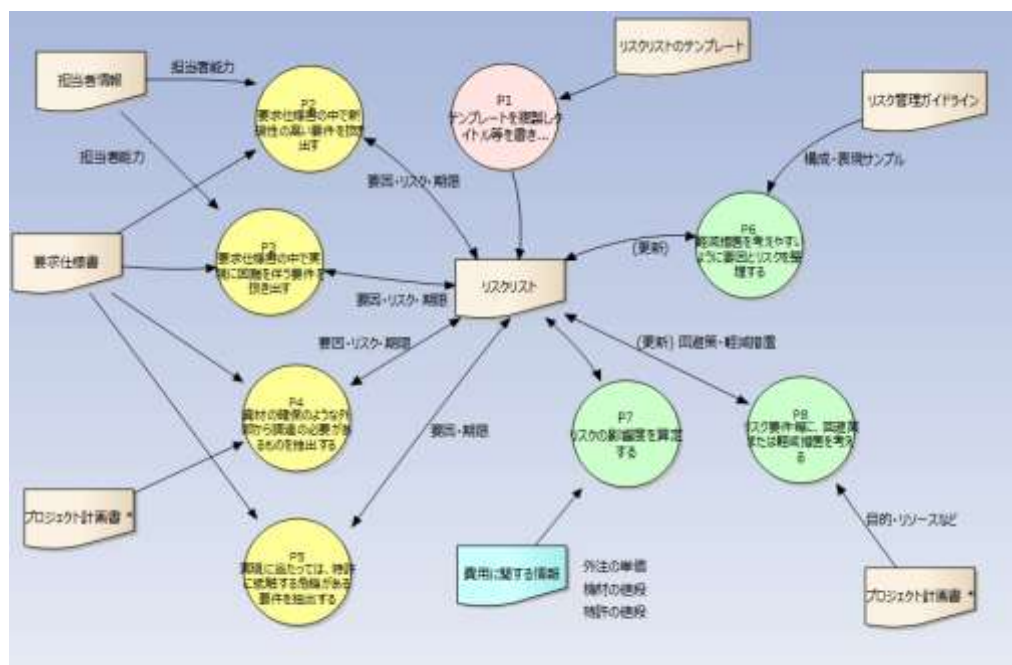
担当者情報

担当者能力

担当者能力

P2
要求仕様書の中で新規性の高い要件を抽出す

P1
テンプレートを複製しタイトル等を書き...

リスクリストのテンプレート

リスク管理ガイドライン

構成・表現サンプル

要因・リスク・期限

P6
軽減措置を考えやすいように要因とリスクを整理する

(更新)

要求仕様書

P3
要求仕様書の中で実現に困難を伴う要件を抽出す

リスクリスト

要因・リスク・期限

要因・リスク・期限

(更新) 回避策・軽減措置

P4
資材の調達のような外部から調達の必要があるものを抽出する

要因・期限

P7
リスクの影響度を算定する

P8
リスク要件毎に、回避策または軽減措置を考える

プロジェクト計画書 *

目的・リソースなど

P5
実現に当たっては、特許に抵触する危険がある要件を抽出する

費用に関する情報

外注の単価
資材の値段
特許の値段

プロジェクト計画書 *